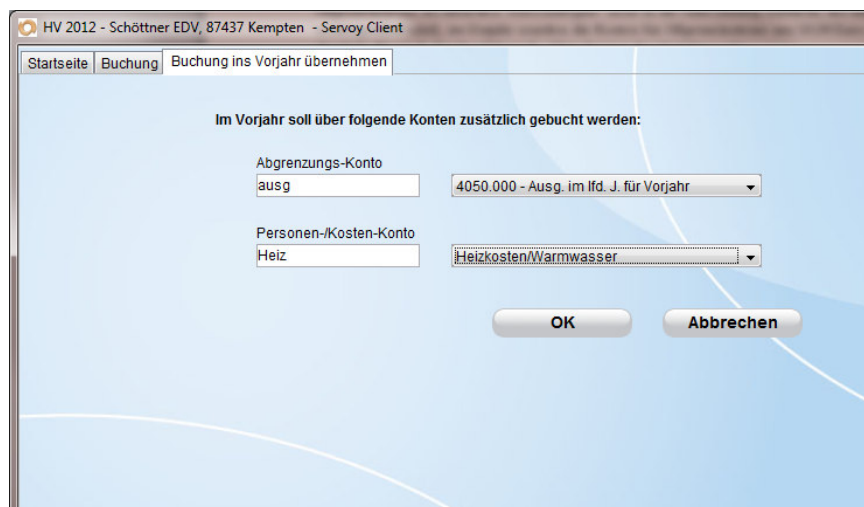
HV 2012 - Schöttner EDV, 87437 Kempten - Servoy Client

Startseite | Buchung | Buchung ins Vorjahr übernehmen

Im Vorjahr soll über folgende Konten zusätzlich gebucht werden:

Abgrenzungs-Konto
ausg
4050.000 - Ausg. im lfd. J. für Vorjahr

Personen-/Kosten-Konto
Heiz
Heizkosten/Warmwasser

OK
Abbrechen